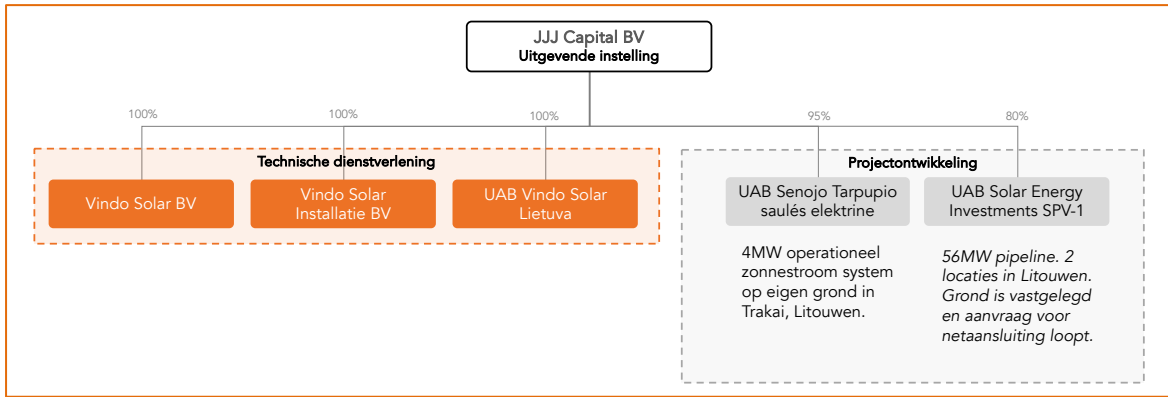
JJJ Capital BV
Uitgevende instelling

100%

100%

100%

95%

80%

Technische dienstverlening

Vindo Solar BV

Vindo Solar Installatie BV

UAB Vindo Solar Lietuva

Projectontwikkeling

UAB Senojo Tarpupio saulés elektrine

UAB Solar Energy Investments SPV-1

4MW operationeel zonnestroom system op eigen grond in Trakai, Litouwen.

56MW pipeline. 2 locaties in Litouwen. Grond is vastgelegd en aanvraag voor netaansluiting loopt.